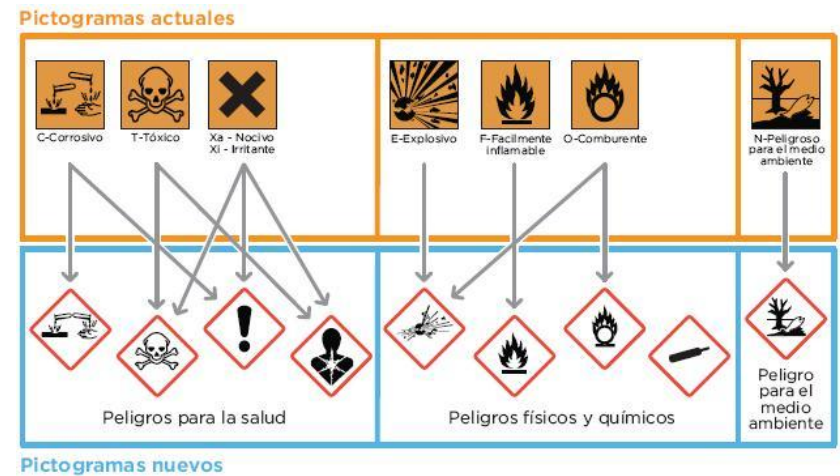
Pictogramas actuales

C-Corrosivo
T-Tóxico
Xa - Nocivo
Xi - Irritante

E-Explosivo
F-Facilmente inflamable
O-Comburente

N-Peligroso para el medio ambiente

Peligros para la salud

Peligros físicos y químicos

Peligro para el medio ambiente

Pictogramas nuevos